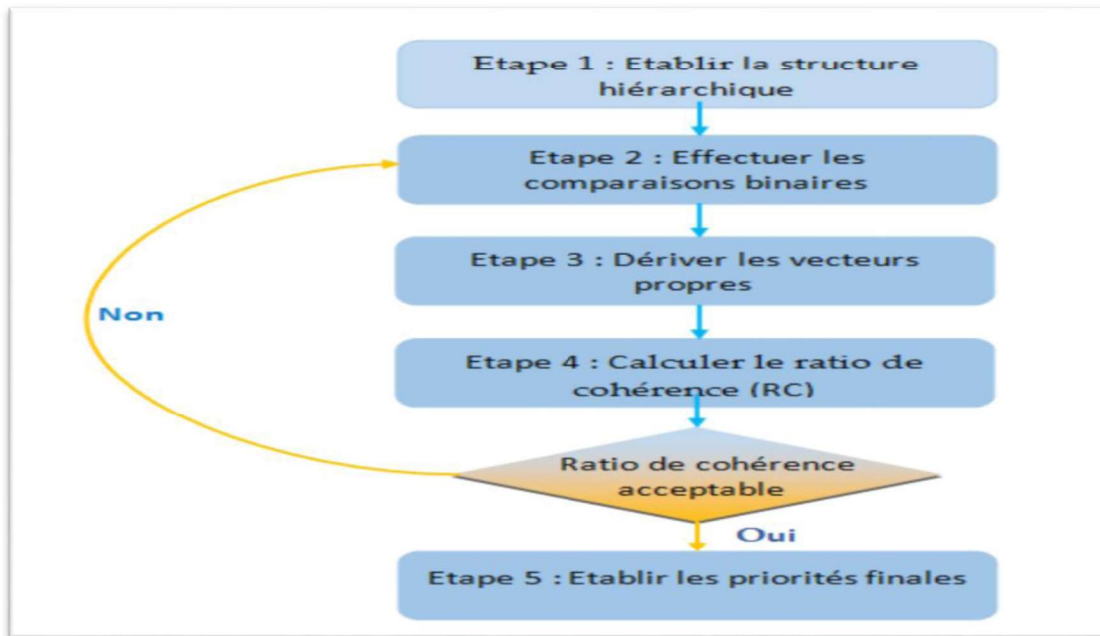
Etape 1 : Etablir la structure hiérarchique

Etape 2 : Effectuer les comparaisons binaires

Etape 3 : Dériver les vecteurs propres

Etape 4 : Calculer le ratio de cohérence (RC)

Non

Ratio de cohérence acceptable

Oui

Etape 5 : Etablir les priorités finales